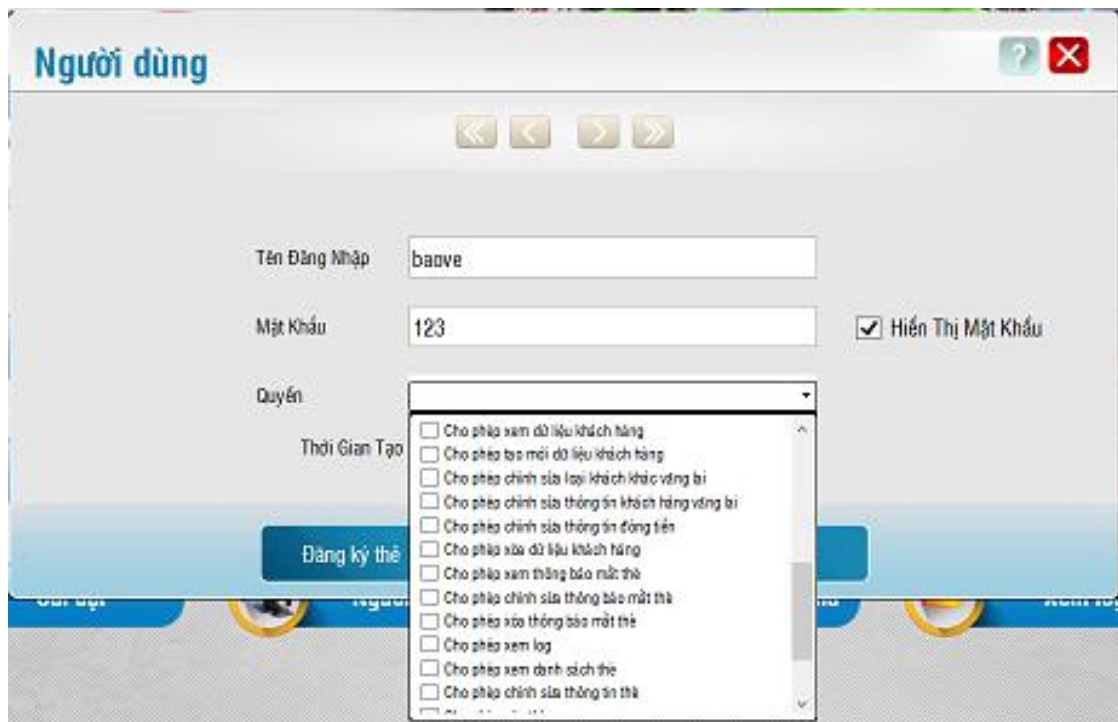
Người dùng

Tên Đăng Nhập baove

Mật Khẩu 123

Hiển Thị Mật Khẩu

Quyền

Thời Gian Tạo

Cho phép xem dữ liệu khách hàng
Cho phép tạo mới dữ liệu khách hàng
Cho phép chỉnh sửa loại khách khác vãng lai
Cho phép chỉnh sửa thông tin khách hàng vãng lai
Cho phép chỉnh sửa thông tin đóng tiền
Cho phép xóa dữ liệu khách hàng
Cho phép xem thông báo mất thẻ
Cho phép chỉnh sửa thông báo mất thẻ
Cho phép xóa thông báo mất thẻ
Cho phép xem log
Cho phép xem danh sách thẻ
Cho phép chỉnh sửa thông tin thẻ

Đăng ký thẻ